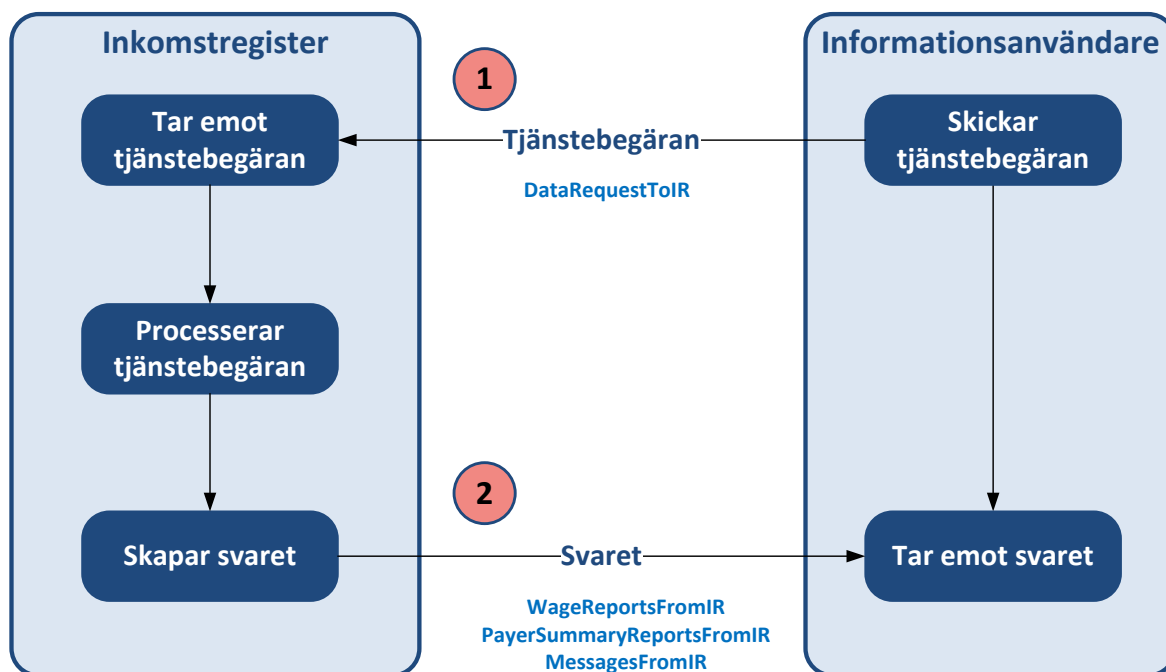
Inkomstregister

Informationsanvändare

1

Tar emot tjänstebegäran

Tjänstebegäran

Skickar tjänstebegäran

DataRequestToIR

Processerar tjänstebegäran

2

Skapar svaret

Svaret

Tar emot svaret

WageReportsFromIR
PayerSummaryReportsFromIR
MessagesFromIR